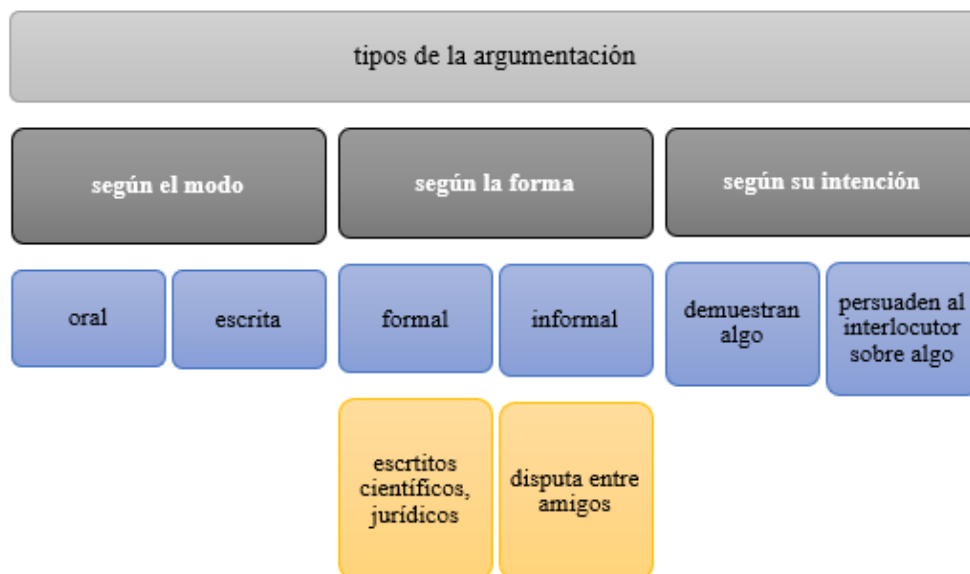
tipos de la argumentación

según el modo

oral

escrita

según la forma

formal

informal

escrtitos científicos, jurídicos

disputa entre amigos

según su intención

demuestran algo

persuaden al interlocutor sobre algo